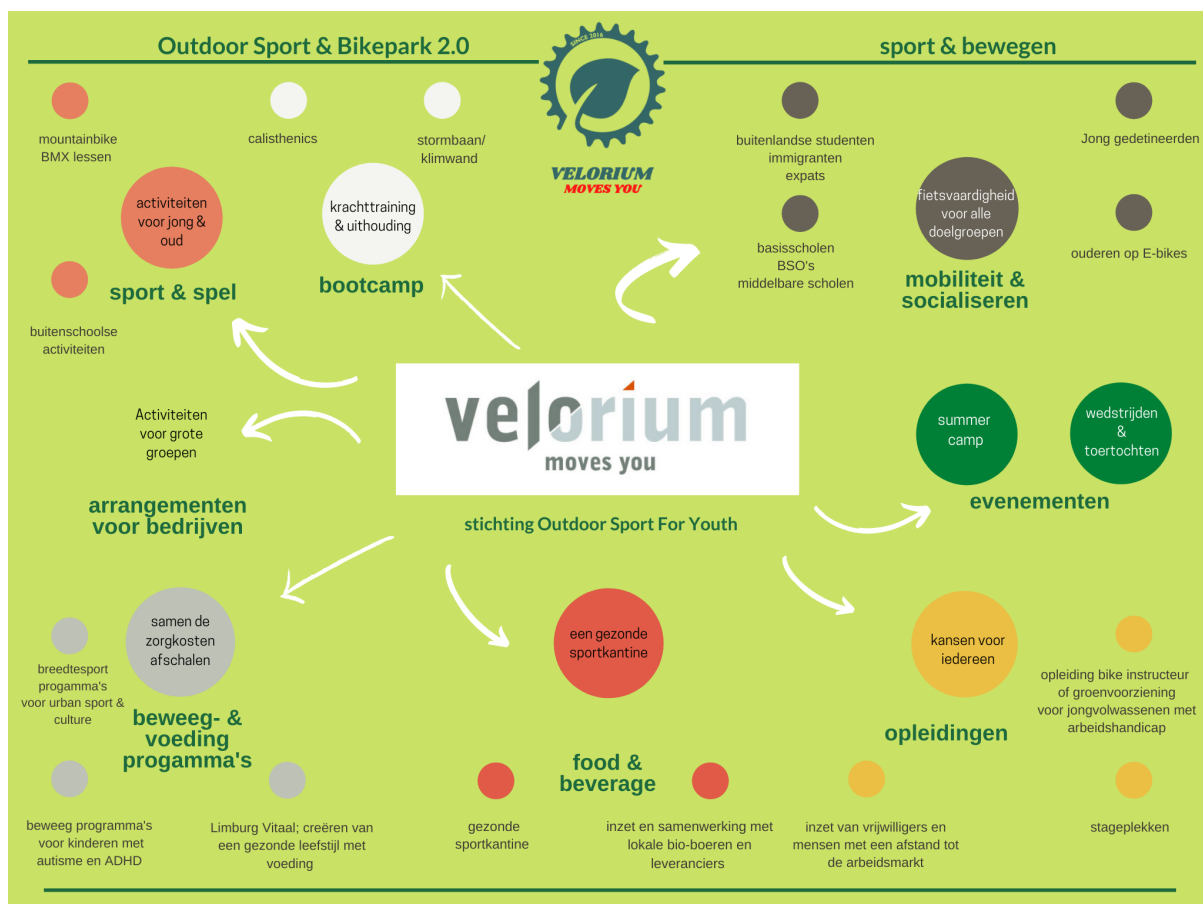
Outdoor Sport & Bikepark 2.0

SINCE 2016

VELORIUM
MOVES YOU

sport & bewegen

mountainbike BMX lessen

calisthenics

stormbaan/ klimwand

activiteiten voor jong & oud

krachttraining & uithouding

sport & spel

bootcamp

buitenschoolse activiteiten

buitenlandse studenten immigranten expats

Jong gedetineerden

fietsvaardigheid voor alle doelgroepen

basisscholen BSO's middelbare scholen

ouderen op E-bikes

mobiliteit & socialiseren

Activiteiten voor grote groepen

velorium
moves you

summer camp

wedstrijden & toertochten

arrangementen voor bedrijven

stichting Outdoor Sport For Youth

evenementen

samen de zorgkosten afschalen

een gezonde sportkantine

kansen voor iedereen

breedtesport progamma's voor urban sport & culture

beweeg- & voeding progamma's

opleiding bike instructeur of groenvoorziening voor jongvolwassenen met arbeidshandicap

opleidingen

food & beverage

beweeg programma's voor kinderen met autisme en ADHD

Limburg Vitaal; creëren van een gezonde leefstijl met voeding

gezonde sportkantine

inzet en samenwerking met lokale bio-boeren en leveranciers

inzet van vrijwilligers en mensen met een afstand tot de arbeidsmarkt

stageplekken